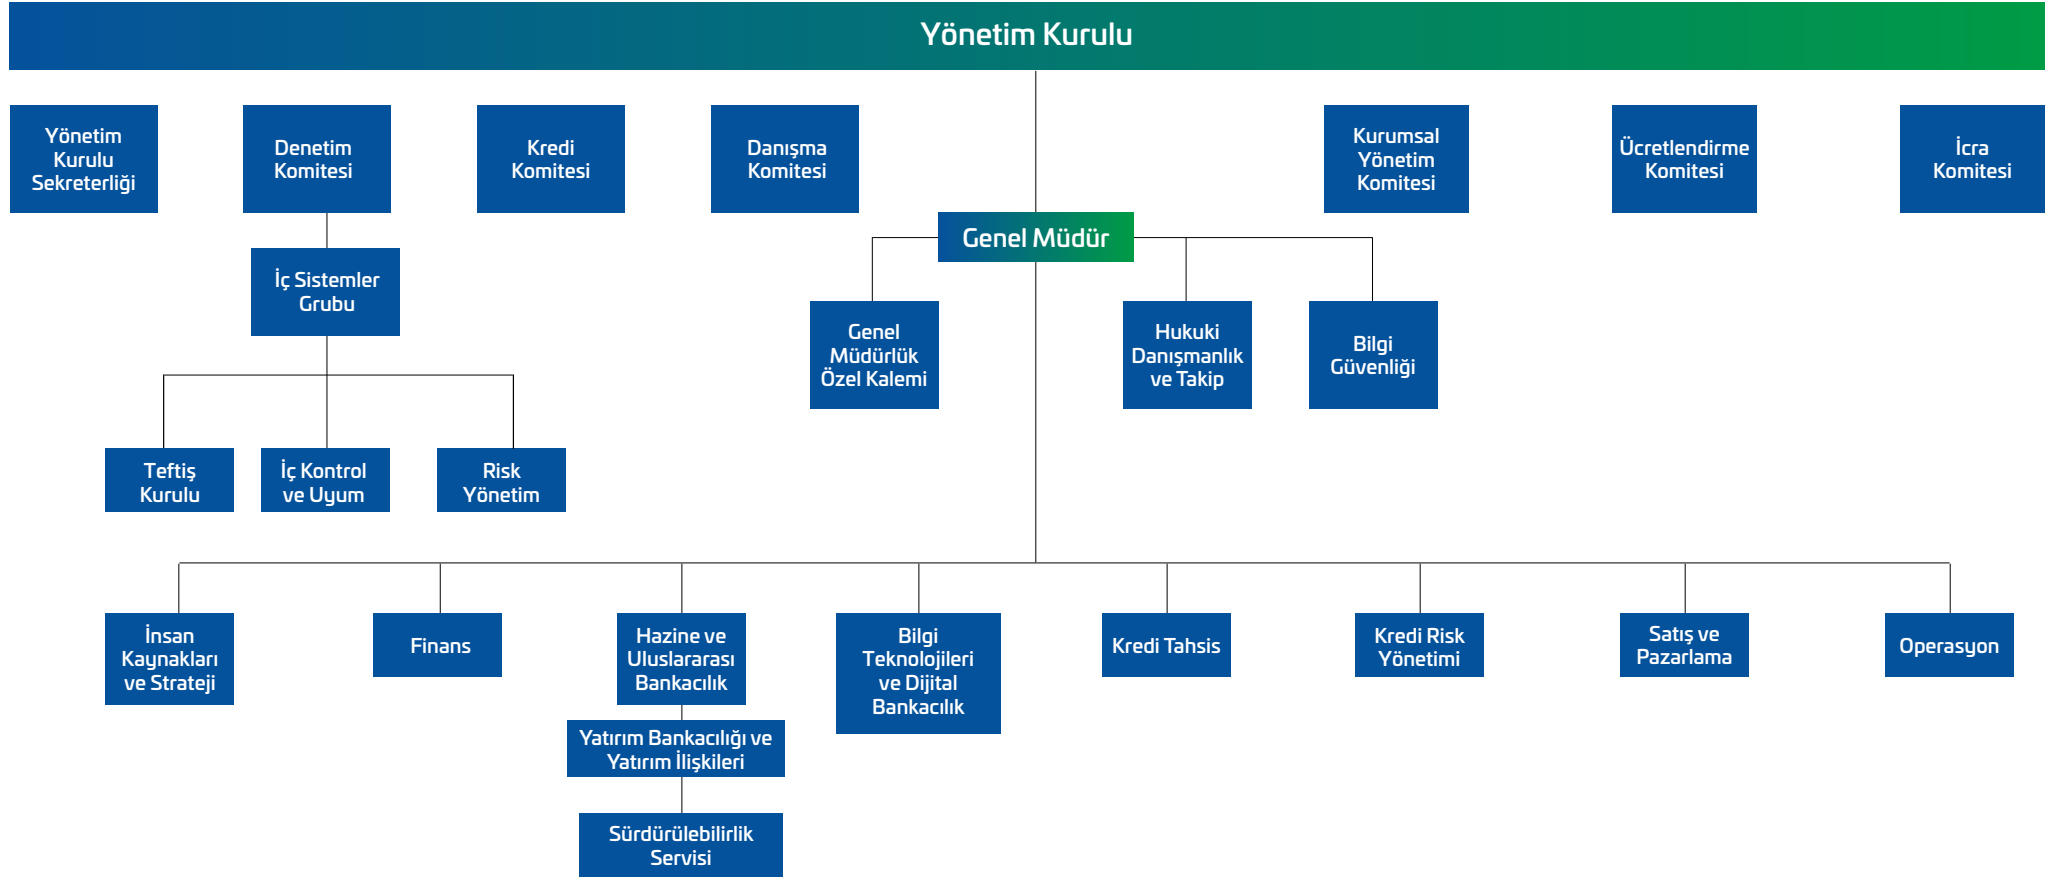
Yönetim Kurulu

Yönetim Kurulu Sekreterliği

Denetim Komitesi

Kredi Komitesi

Danışma Komitesi

Kurumsal Yönetim Komitesi

Ücretlendirme Komitesi

İcra Komitesi

Genel Müdür

İç Sistemler Grubu

Genel Müdürlük Özel Kalemi

Hukuki Danışmanlık ve Takip

Bilgi Güvenliği

Teftiş Kurulu

İç Kontrol ve Uyum

Risk Yönetim

İnsan Kaynakları ve Strateji

Finans

Hazine ve Uluslararası Bankacılık

Bilgi Teknolojileri ve Dijital Bankacılık

Kredi Tahsis

Kredi Risk Yönetimi

Satış ve Pazarlama

Operasyon

Yatırım Bankacılığı ve Yatırım İlişkileri

Sürdürülebilirlik Servisi